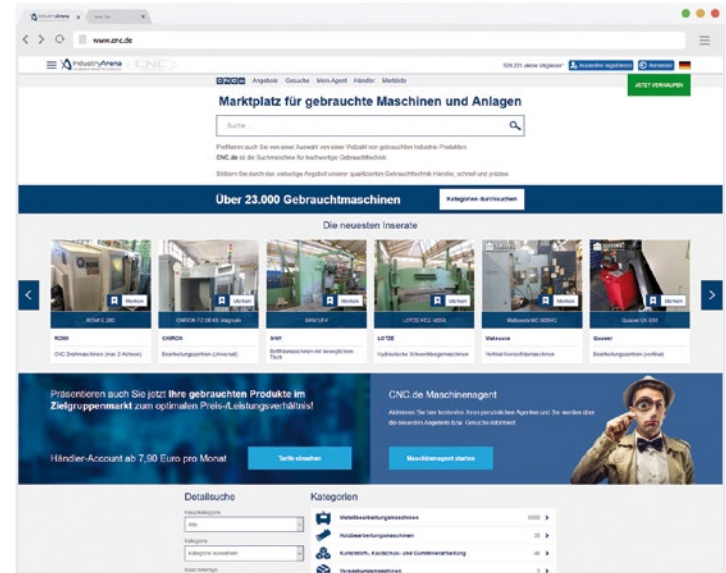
IndustryArena x
www.cnc.de

IndustryArena

Angebote Gesuche Mein Agent Händler Merkliste

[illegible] aktive Mitglieder Kostenlos registrieren Anmelden

JETZT VERKAUFEN

Marktplatz für gebrauchte Maschinen und Anlagen

Suche ...

Profitieren auch Sie von einer Auswahl von einer Vielzahl von gebrauchten Industrie-Produkten. CNC.de ist die Suchmaschine für hochwertige Gebrauchttechnik.

Stöbern Sie durch das vielseitige Angebot unserer qualifizierten Gebrauchttechnik Händler, schnell und präzise.

Über 23.000 Gebrauchtmaschinen

Kategorien durchsuchen

Die neuesten Inserate

Merken
Merken
Merken
Merken
Merken
Merken

ROMI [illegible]
CHIRON FZ 08 KS Magnum
SHW UF4
LOTZE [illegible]
Matsuura MC-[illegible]
Quaser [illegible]

ROMI
CNC Drehmaschinen (mit Z-Achsen)

CHIRON
Bearbeitungszentren (Universal)

SHW
Bettfräsmaschinen mit beweglichem Tisch

LOTZE
Hydraulische Schwenkbiegemaschinen

Matsuura
Vertikal Konsolfräsmaschinen

Quaser
Bearbeitungszentren (vertikal)

Präsentieren auch Sie jetzt Ihre gebrauchten Produkte im Zielgruppenmarkt zum optimalen Preis-/Leistungsverhältnis!

Händler-Account ab 7,90 Euro pro Monat

Tarife einsehen

CNC.de Maschinenagent

Aktivieren Sie hier kostenlos Ihren persönlichen Agenten und Sie werden über die neuesten Angebote bzw. Gesuche informiert.

Maschinenagent starten

Detailsuche

Hauptkategorie
Alle

Kategorie
Kategorie auswählen

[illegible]

Kategorien

Metallbearbeitungsmaschinen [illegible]
Holzbearbeitungsmaschinen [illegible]
Kunststoff-, Kautschuk- und Gummiverarbeitung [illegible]
Verpackungsmaschinen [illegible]